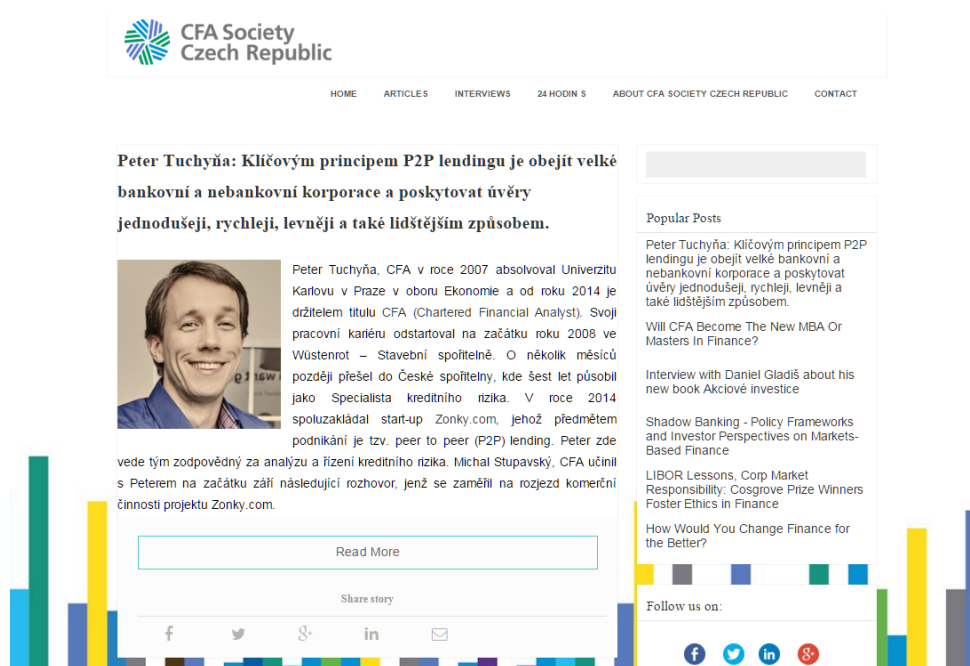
CFA Society Czech Republic

HOME ARTICLES INTERVIEWS 24 HODIN S ABOUT CFA SOCIETY CZECH REPUBLIC CONTACT

Peter Tuchyňa: Klíčovým principem P2P lendingu je obejít velké bankovní a nebankovní korporace a poskytovat úvěry jednodušeji, rychleji, levněji a také lidštějším způsobem.

Peter Tuchyňa, CFA v roce 2007 absolvoval Univerzitu Karlovu v Praze v oboru Ekonomie a od roku 2014 je držitelem titulu CFA (Chartered Financial Analyst). Svoji pracovní kariéru odstartoval na začátku roku 2008 ve Wüstenrot – Stavební spořitelně. O několik měsíců později přešel do České spořitelny, kde šest let působil jako Specialista kreditního rizika. V roce 2014 spoluzakládal start-up Zonky.com, jehož předmětem podnikání je tzv. peer to peer (P2P) lending. Peter zde vede tým zodpovědný za analýzu a řízení kreditního rizika. Michal Stupavský, CFA učinil s Peterem na začátku září následující rozhovor, jenž se zaměřil na rozjezd komerční činnosti projektu Zonky.com.

Read More

Share story

Popular Posts

Peter Tuchyňa: Klíčovým principem P2P lendingu je obejít velké bankovní a nebankovní korporace a poskytovat úvěry jednodušeji, rychleji, levněji a také lidštějším způsobem.

Will CFA Become The New MBA Or Masters In Finance?

Interview with Daniel Gladiš about his new book Akciové investice

Shadow Banking - Policy Frameworks and Investor Perspectives on Markets-Based Finance

LIBOR Lessons, Corp Market Responsibility: Cosgrove Prize Winners Foster Ethics in Finance

How Would You Change Finance for the Better?

Follow us on: